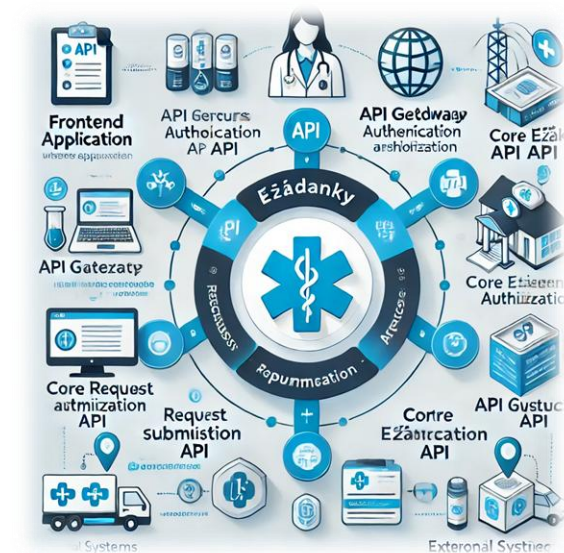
API

Frontend Application
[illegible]

API Gercurs Authoication AP API

API

API Getdway Authenication arshiozitation

Core Ežák API API

Ežádanky

API Gatezaty
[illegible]

Core Etiacn Authizatization

Rejaumcation

Core Request atmization API

Request submisstion API

Corre Ežazucation API

API Gsutuc API

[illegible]al Systems

External Systtiec